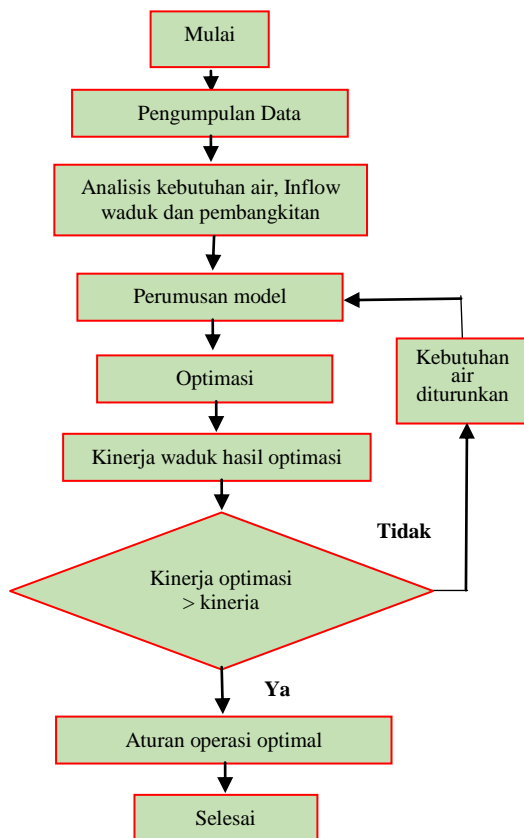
Mulai

Pengumpulan Data

Analisis kebutuhan air, Inflow waduk dan pembangkitan

Perumusan model

Kebutuhan air diturunkan

Optimasi

Kinerja waduk hasil optimasi

Tidak

Kinerja optimasi > kinerja

Ya

Aturan operasi optimal

Selesai